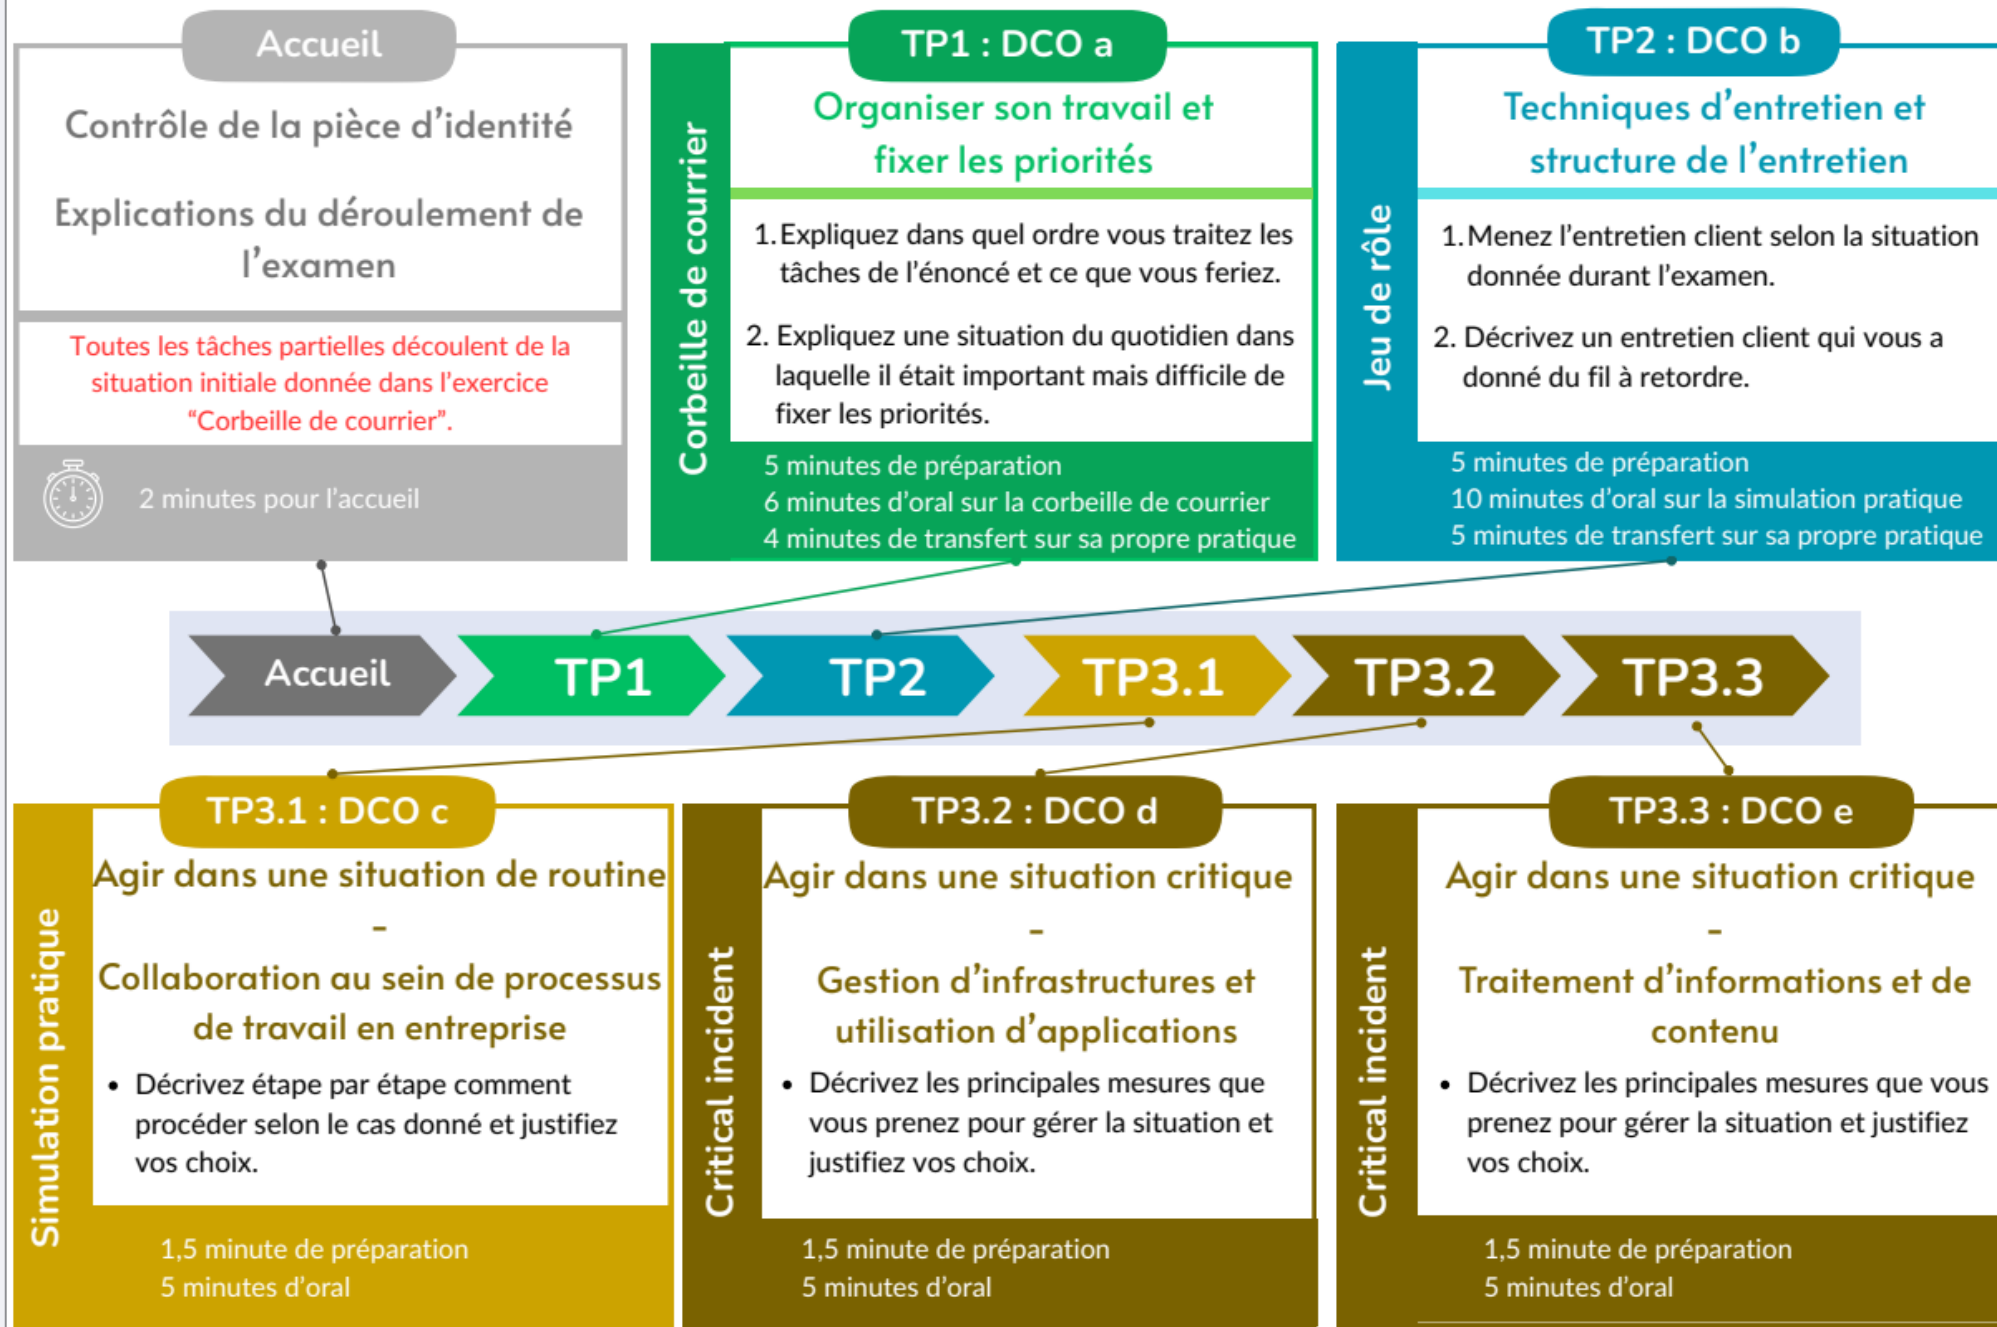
Accueil

Contrôle de la pièce d'identité

Explications du déroulement de l'examen

Toutes les tâches partielles découlent de la situation initiale donnée dans l'exercice "Corbeille de courrier".

2 minutes pour l'accueil

TP1 : DCO a

Corbeille de courrier

Organiser son travail et fixer les priorités

1. Expliquez dans quel ordre vous traitez les tâches de l'énoncé et ce que vous feriez.

2. Expliquez une situation du quotidien dans laquelle il était important mais difficile de fixer les priorités.

5 minutes de préparation
6 minutes d'oral sur la corbeille de courrier
4 minutes de transfert sur sa propre pratique

TP2 : DCO b

Jeu de rôle

Techniques d'entretien et structure de l'entretien

1. Menez l'entretien client selon la situation donnée durant l'examen.

2. Décrivez un entretien client qui vous a donné du fil à retordre.

5 minutes de préparation
10 minutes d'oral sur la simulation pratique
5 minutes de transfert sur sa propre pratique

Accueil TP1 TP2 TP3.1 TP3.2 TP3.3

TP3.1 : DCO c

Simulation pratique

Agir dans une situation de routine
-
Collaboration au sein de processus de travail en entreprise

• Décrivez étape par étape comment procéder selon le cas donné et justifiez vos choix.

1,5 minute de préparation
5 minutes d'oral

TP3.2 : DCO d

Critical incident

Agir dans une situation critique
-
Gestion d'infrastructures et utilisation d'applications

• Décrivez les principales mesures que vous prenez pour gérer la situation et justifiez vos choix.

1,5 minute de préparation
5 minutes d'oral

TP3.3 : DCO e

Critical incident

Agir dans une situation critique
-
Traitement d'informations et de contenu

• Décrivez les principales mesures que vous prenez pour gérer la situation et justifiez vos choix.

1,5 minute de préparation
5 minutes d'oral